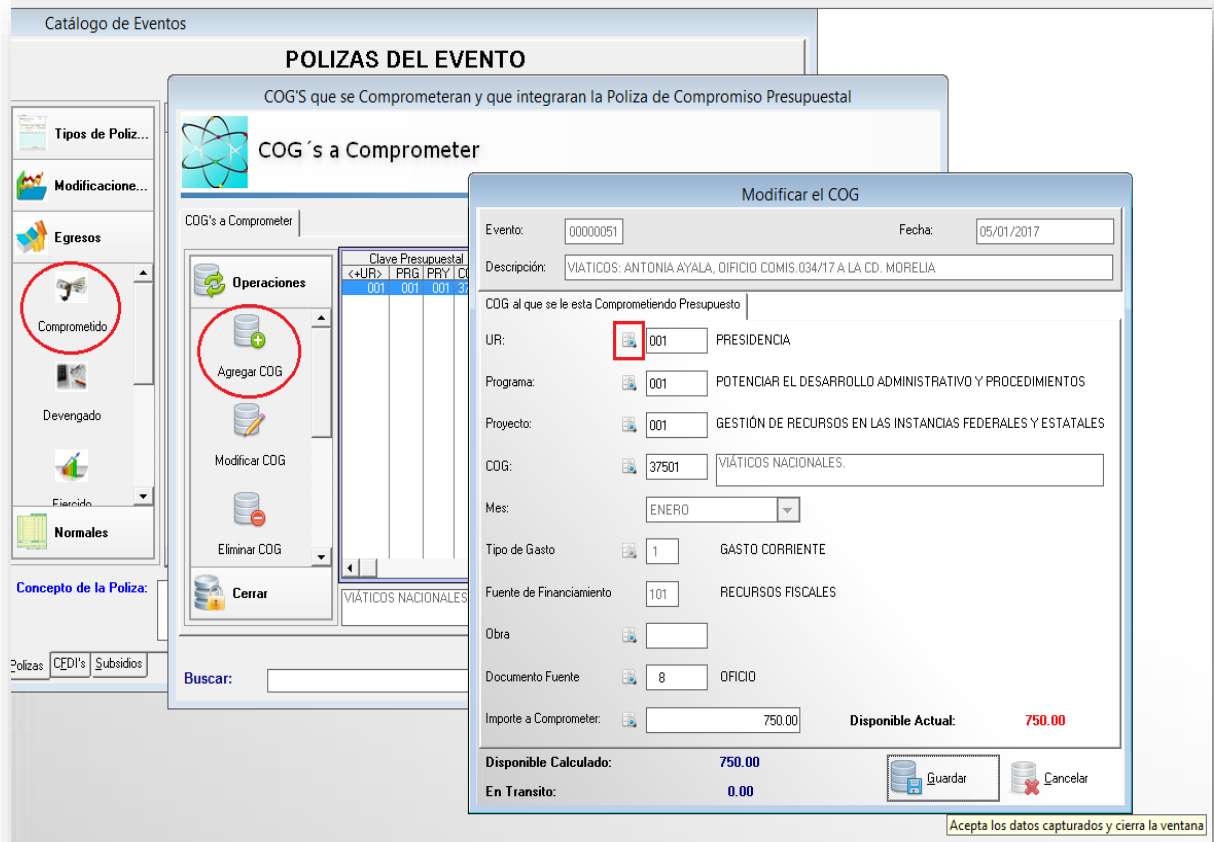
Catálogo de Eventos

POLIZAS DEL EVENTO

Tipos de Poliz...

Modificacione...

Egresos

Comprometido

Devengado

Ejercido

Normales

Concepto de la Poliza:

Polizas | CFDI's | Subsidios

COG'S que se Comprometeran y que integraran la Poliza de Compromiso Presupuestal

COG´s a Comprometer

COG's a Comprometer

Operaciones

Agregar COG

Modificar COG

Eliminar COG

Cerrar

Clave Presupuestal

| <+UR> | PRG | PRY | CO |
|---|---|---|---|
| 001 | 001 | 001 | 37 |

VIÁTICOS NACIONALES

Buscar:

Modificar el COG

Evento: 00000051

Fecha: 05/01/2017

Descripción: VIATICOS: ANTONIA AYALA, OIFICIO COMIS.034/17 A LA CD. MORELIA

COG al que se le esta Comprometiendo Presupuesto

UR: 001 PRESIDENCIA

Programa: 001 POTENCIAR EL DESARROLLO ADMINISTRATIVO Y PROCEDIMIENTOS

Proyecto: 001 GESTIÓN DE RECURSOS EN LAS INSTANCIAS FEDERALES Y ESTATALES

COG: 37501 VIÁTICOS NACIONALES.

Mes: ENERO

Tipo de Gasto 1 GASTO CORRIENTE

Fuente de Financiamiento 101 RECURSOS FISCALES

Obra

Documento Fuente 8 OFICIO

Importe a Comprometer: 750.00

Disponible Actual: 750.00

Disponible Calculado: 750.00

En Transito: 0.00

Guardar

Cancelar

Acepta los datos capturados y cierra la ventana